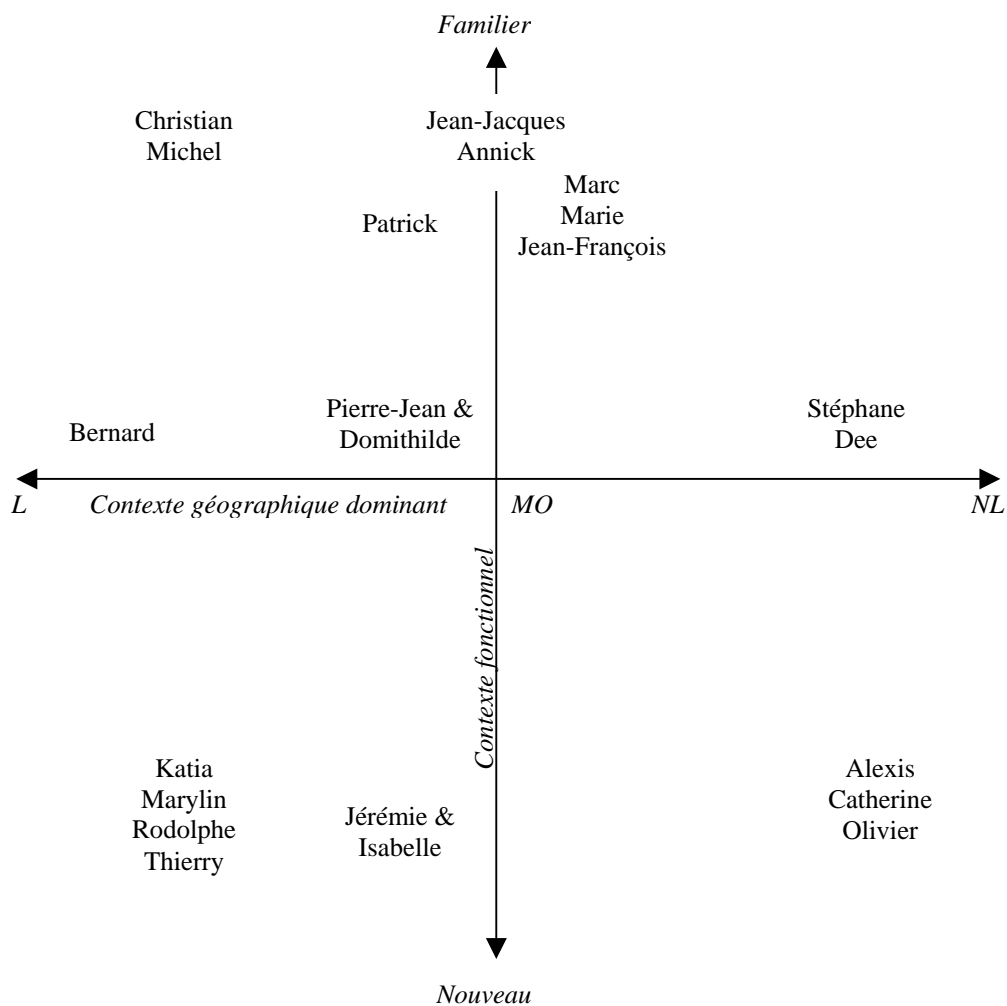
Familier

Christian
Michel

Jean-Jacques
Annick

Marc
Marie
Jean-François

Patrick

Bernard

Pierre-Jean &
Domithilde

Stéphane
Dee

L

Contexte géographique dominant

MO

NL

Contexte fonctionnel

Katia
Marylin
Rodolphe
Thierry

Jérémie &
Isabelle

Alexis
Catherine
Olivier

Nouveau